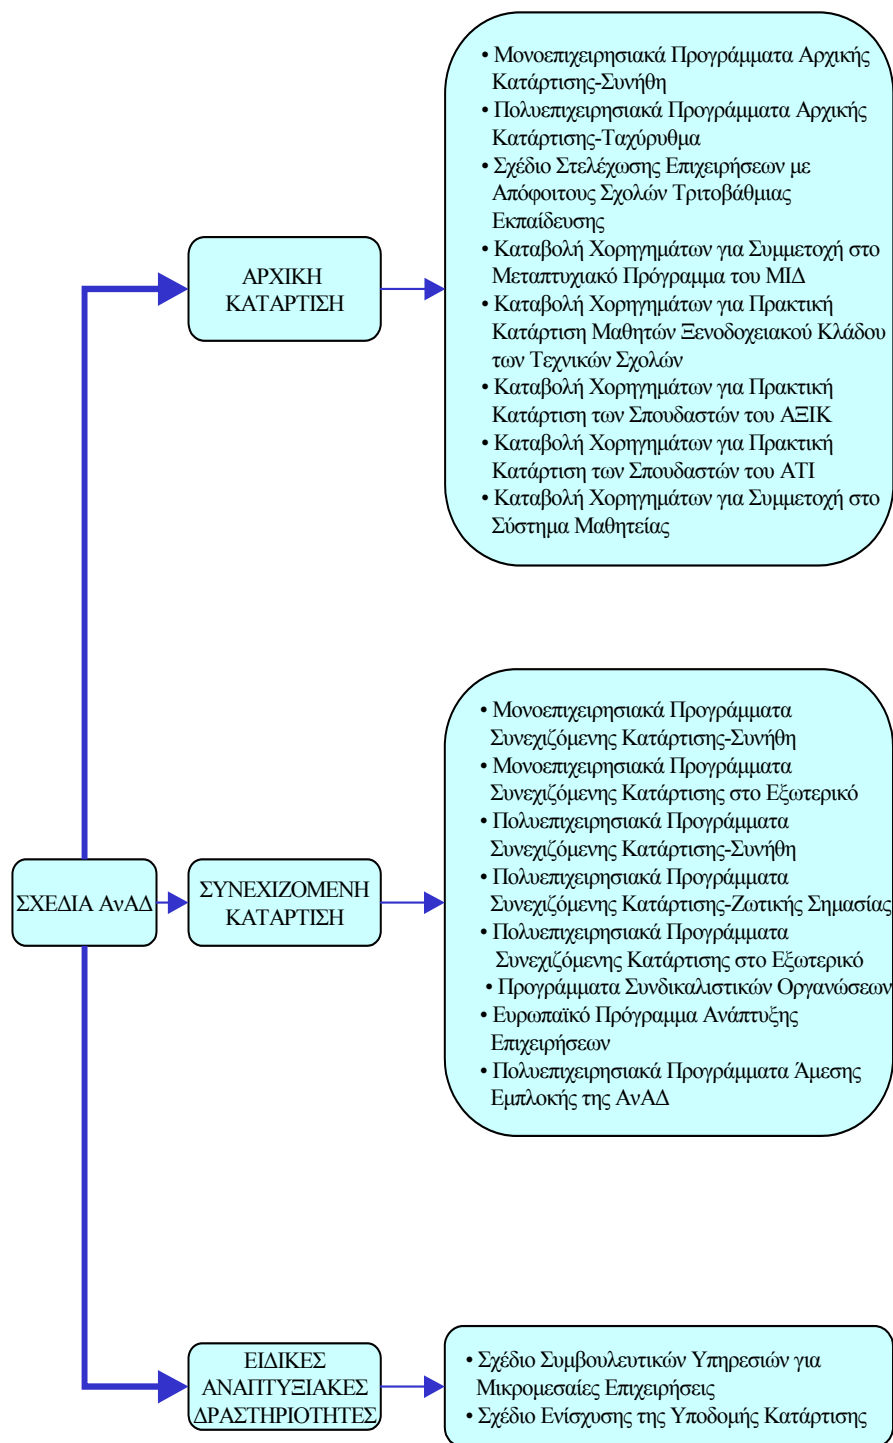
ΣΧΕΔΙΑ ΑνΑΔ

ΑΡΧΙΚΗ ΚΑΤΑΡΤΙΣΗ

• Μονοεπιχειρησιακά Προγράμματα Αρχικής Κατάρτισης-Συνήθη
• Πολυεπιχειρησιακά Προγράμματα Αρχικής Κατάρτισης-Ταχύρυθμα
• Σχέδιο Στελέχωσης Επιχειρήσεων με Απόφοιτους Σχολών Τριτοβάθμιας Εκπαίδευσης
• Καταβολή Χορηγημάτων για Συμμετοχή στο Μεταπτυχιακό Πρόγραμμα του ΜΙΔ
• Καταβολή Χορηγημάτων για Πρακτική Κατάρτιση Μαθητών Ξενοδοχειακού Κλάδου των Τεχνικών Σχολών
• Καταβολή Χορηγημάτων για Πρακτική Κατάρτιση των Σπουδαστών του ΑΞΙΚ
• Καταβολή Χορηγημάτων για Πρακτική Κατάρτιση των Σπουδαστών του ΑΤΙ
• Καταβολή Χορηγημάτων για Συμμετοχή στο Σύστημα Μαθητείας

ΣΥΝΕΧΙΖΟΜΕΝΗ ΚΑΤΑΡΤΙΣΗ

• Μονοεπιχειρησιακά Προγράμματα Συνεχιζόμενης Κατάρτισης-Συνήθη
• Μονοεπιχειρησιακά Προγράμματα Συνεχιζόμενης Κατάρτισης στο Εξωτερικό
• Πολυεπιχειρησιακά Προγράμματα Συνεχιζόμενης Κατάρτισης-Συνήθη
• Πολυεπιχειρησιακά Προγράμματα Συνεχιζόμενης Κατάρτισης-Ζωτικής Σημασίας
• Πολυεπιχειρησιακά Προγράμματα Συνεχιζόμενης Κατάρτισης στο Εξωτερικό
• Προγράμματα Συνδικαλιστικών Οργανώσεων
• Ευρωπαϊκό Πρόγραμμα Ανάπτυξης Επιχειρήσεων
• Πολυεπιχειρησιακά Προγράμματα Άμεσης Εμπλοκής της ΑνΑΔ

ΕΙΔΙΚΕΣ ΑΝΑΠΤΥΞΙΑΚΕΣ ΔΡΑΣΤΗΡΙΟΤΗΤΕΣ

• Σχέδιο Συμβουλευτικών Υπηρεσιών για Μικρομεσαίες Επιχειρήσεις
• Σχέδιο Ενίσχυσης της Υποδομής Κατάρτισης